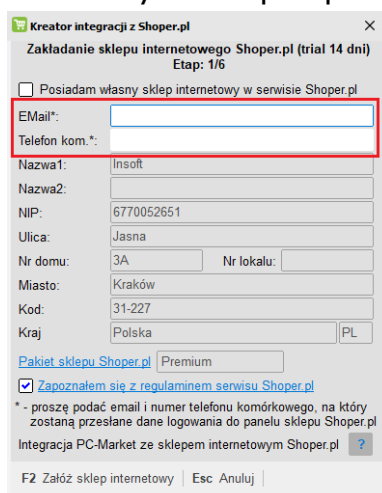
Kreator integracji z Shoper.pl ×

Zakładanie sklepu internetowego Shoper.pl (trial 14 dni)
Etap: 1/6

Posiadam własny sklep internetowy w serwisie Shoper.pl

EMail*:
Telefon kom.*:
Nazwa1: Insoft
Nazwa2:
NIP: 6770052651
Ulica: Jasna
Nr domu: 3A
Nr lokalu:
Miasto: Kraków
Kod: 31-227
Kraj: Polska PL

Pakiet sklepu Shoper.pl Premium

Zapoznałem się z regulaminem serwisu Shoper.pl

* - proszę podać email i numer telefonu komórkowego, na który zostaną przesłane dane logowania do panelu sklepu Shoper.pl

Integracja PC-Market ze sklepem internetowym Shoper.pl ?

F2 Załóż sklep internetowy | Esc Anuluj |